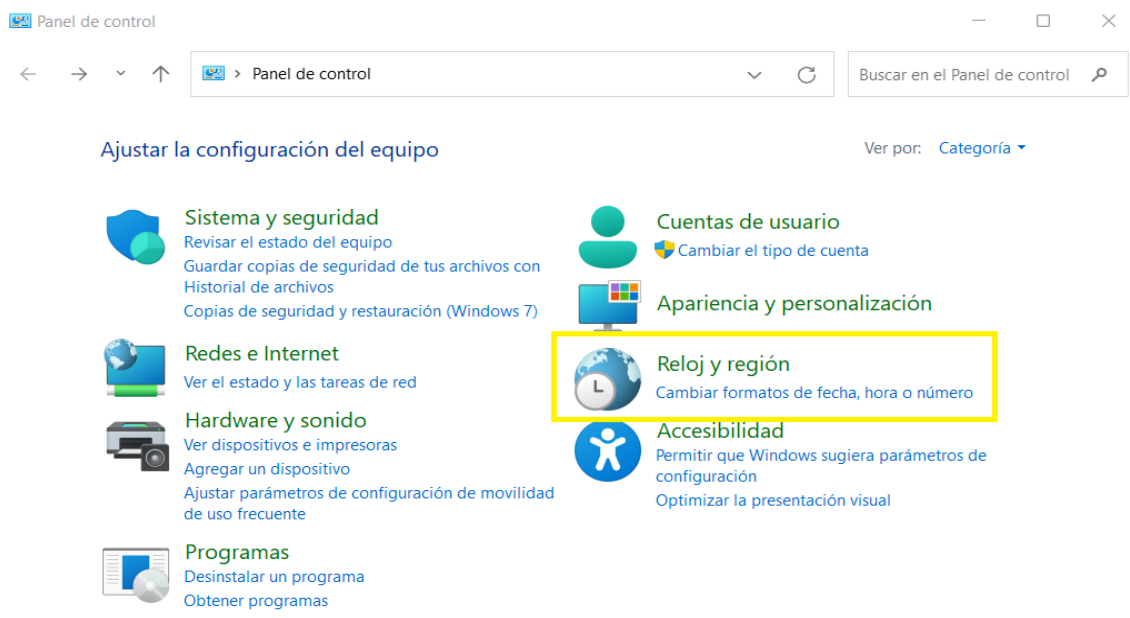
Panel de control

Panel de control

Buscar en el Panel de control

Ajustar la configuración del equipo

Ver por: Categoría

Sistema y seguridad
Revisar el estado del equipo
Guardar copias de seguridad de tus archivos con Historial de archivos
Copias de seguridad y restauración (Windows 7)

Redes e Internet
Ver el estado y las tareas de red

Hardware y sonido
Ver dispositivos e impresoras
Agregar un dispositivo
Ajustar parámetros de configuración de movilidad de uso frecuente

Programas
Desinstalar un programa
Obtener programas

Cuentas de usuario
Cambiar el tipo de cuenta

Apariencia y personalización

Reloj y región
Cambiar formatos de fecha, hora o número

Accesibilidad
Permitir que Windows sugiera parámetros de configuración
Optimizar la presentación visual